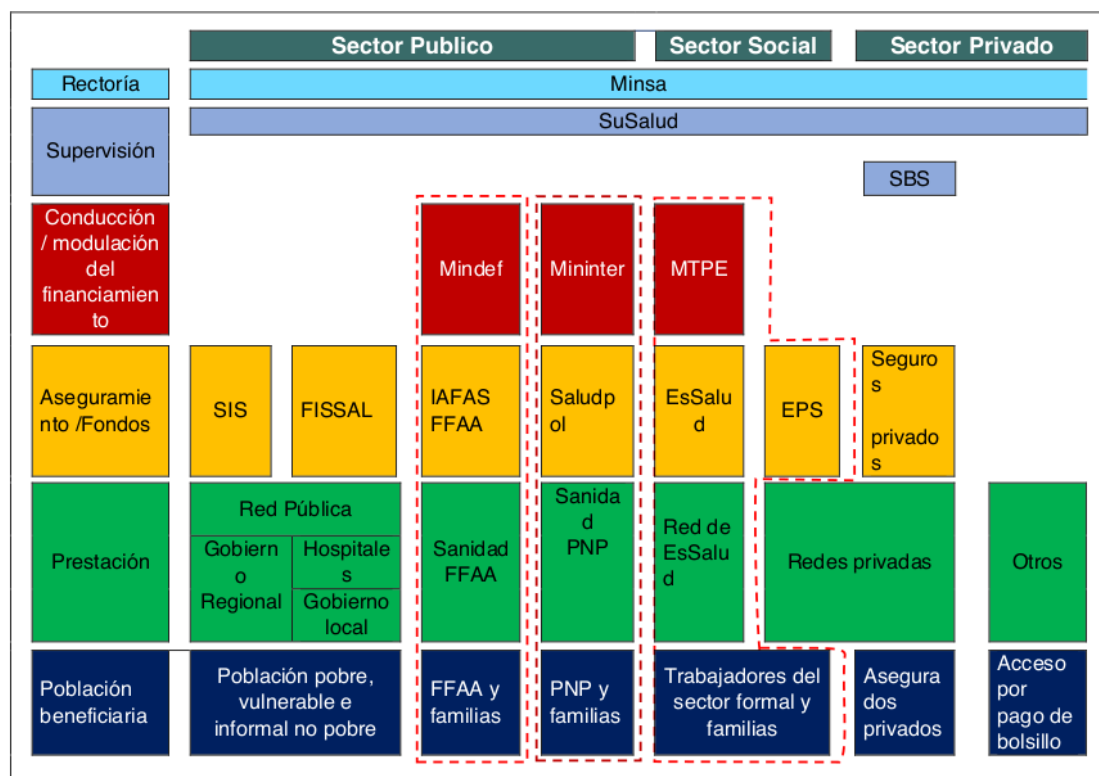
Sector Publico | Sector Social | Sector Privado

Rectoría

Minsa

Supervisión

SuSalud

SBS

Conducción / modulación del financiamiento

Mindef

Mininter

MTPE

Aseguramiento /Fondos

SIS

FISSAL

IAFAS FFAA

Saludpol

EsSalud

EPS

Seguros privados

Prestación

Red Pública

Gobierno Regional

Hospitales

Gobierno local

Sanidad FFAA

Sanidad PNP

Red de EsSalud

Redes privadas

Otros

Población beneficiaria

Población pobre, vulnerable e informal no pobre

FFAA y familias

PNP y familias

Trabajadores del sector formal y familias

Asegurados privados

Acceso por pago de bolsillo